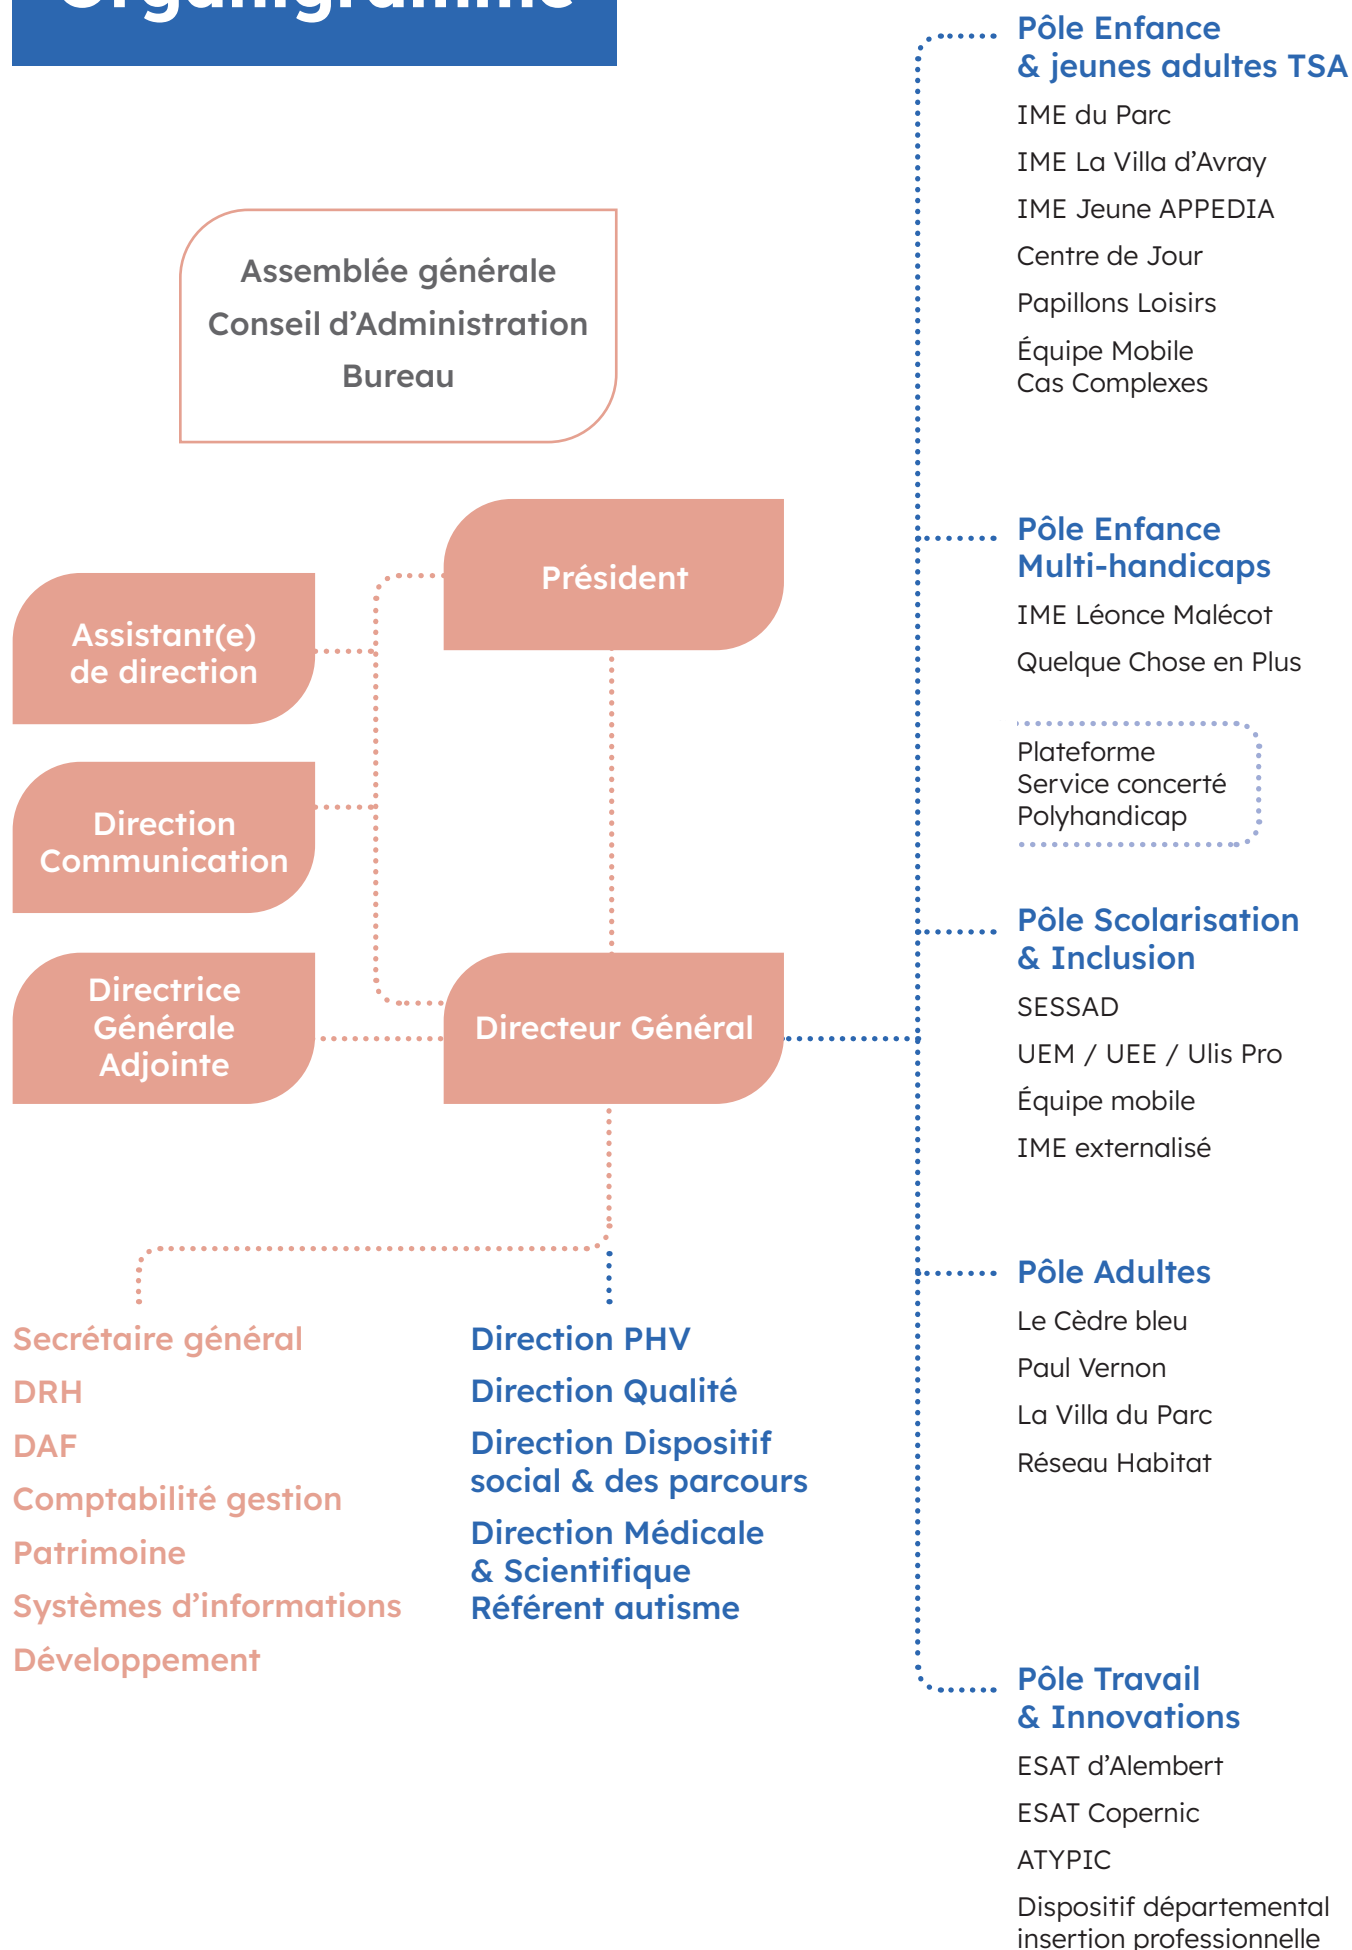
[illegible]

Assemblée générale
Conseil d’Administration
Bureau

Président

Assistant(e) de direction

Direction Communication

Directrice Générale Adjointe

Directeur Général

Secrétaire général
DRH
DAF
Comptabilité gestion
Patrimoine
Systèmes d’informations
Développement

Direction PHV
Direction Qualité
Direction Dispositif social & des parcours
Direction Médicale & Scientifique Référent autisme

Pôle Enfance & jeunes adultes TSA
IME du Parc
IME La Villa d’Avray
IME Jeune APPEDIA
Centre de Jour
Papillons Loisirs
Équipe Mobile Cas Complexes

Pôle Enfance Multi-handicaps
IME Léonce Malécot
Quelque Chose en Plus
Plateforme Service concerté Polyhandicap

Pôle Scolarisation & Inclusion
SESSAD
UEM / UEE / Ulis Pro
Équipe mobile
IME externalisé

Pôle Adultes
Le Cèdre bleu
Paul Vernon
La Villa du Parc
Réseau Habitat

Pôle Travail & Innovations
ESAT d’Alembert
ESAT Copernic
ATYPIC
Dispositif départemental insertion professionnelle